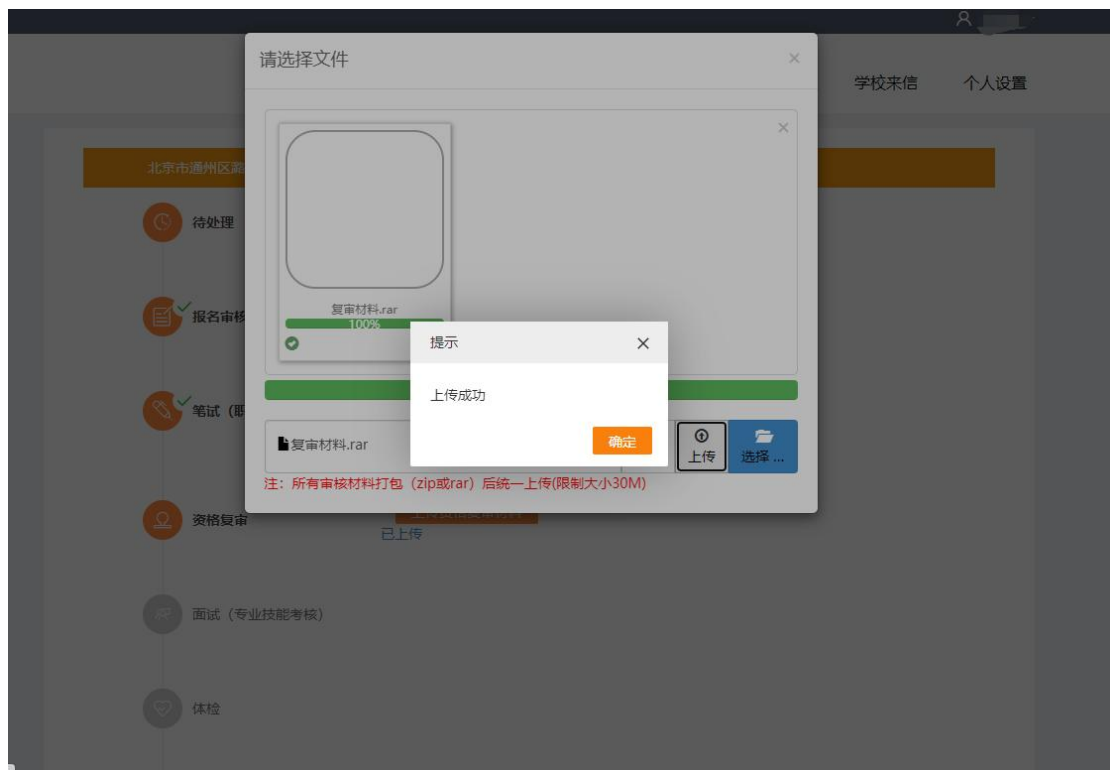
学校来信
个人设置

北京市通州区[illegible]

待处理

报名审核

笔试（职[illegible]

资格复审

已上传

面试（专业技能考核）

体检

请选择文件

×

×

复审材料.rar

100%

复审材料.rar

上传

选择 ...

注：所有审核材料打包（zip或rar）后统一上传(限制大小30M)

提示

×

上传成功

确定